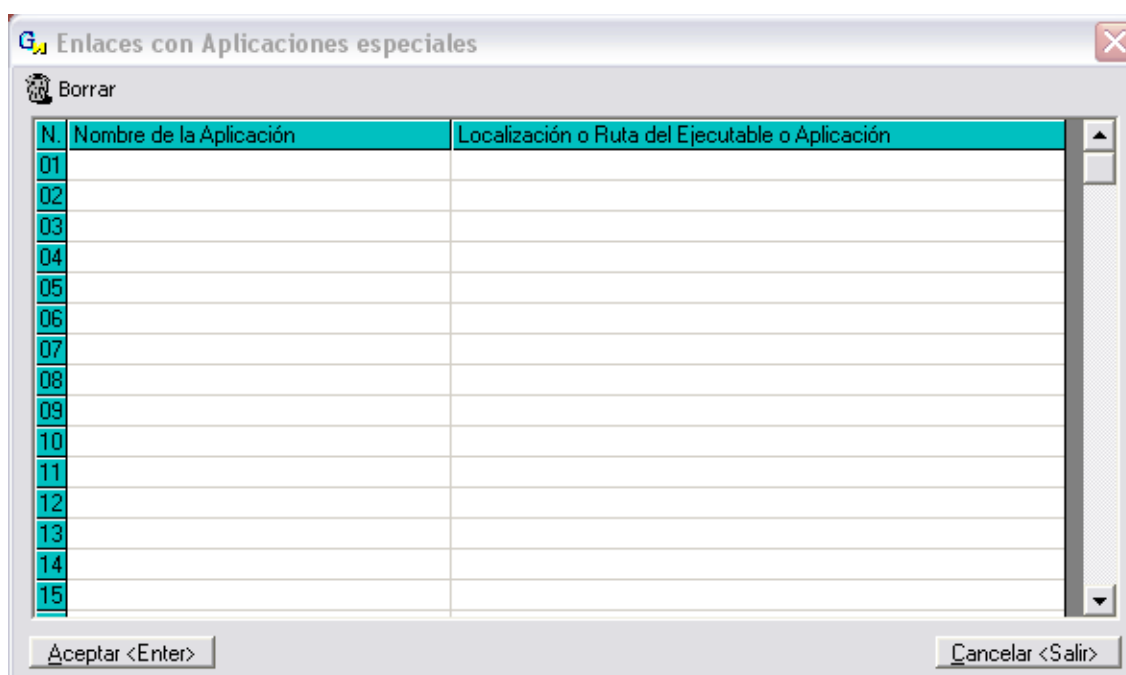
Enlaces con Aplicaciones especiales

Borrar

| N. | Nombre de la Aplicación | Localización o Ruta del Ejecutable o Aplicación |
|---|---|---|
| 01 | | |
| 02 | | |
| 03 | | |
| 04 | | |
| 05 | | |
| 06 | | |
| 07 | | |
| 08 | | |
| 09 | | |
| 10 | | |
| 11 | | |
| 12 | | |
| 13 | | |
| 14 | | |
| 15 | | |

Aceptar <Enter>

Cancelar <Salir>